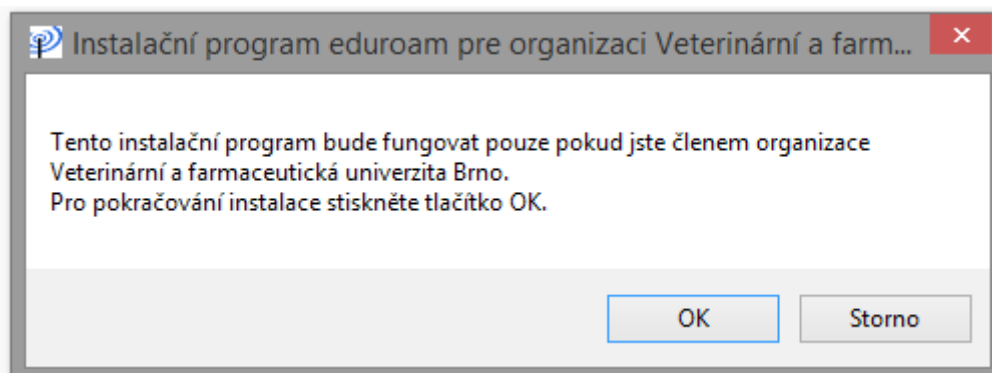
Instalační program eduroam pre organizaci Veterinární a farm...

×

Tento instalační program bude fungovat pouze pokud jste členem organizace Veterinární a farmaceutická univerzita Brno.
Pro pokračování instalace stiskněte tlačítko OK.

OK

Storno